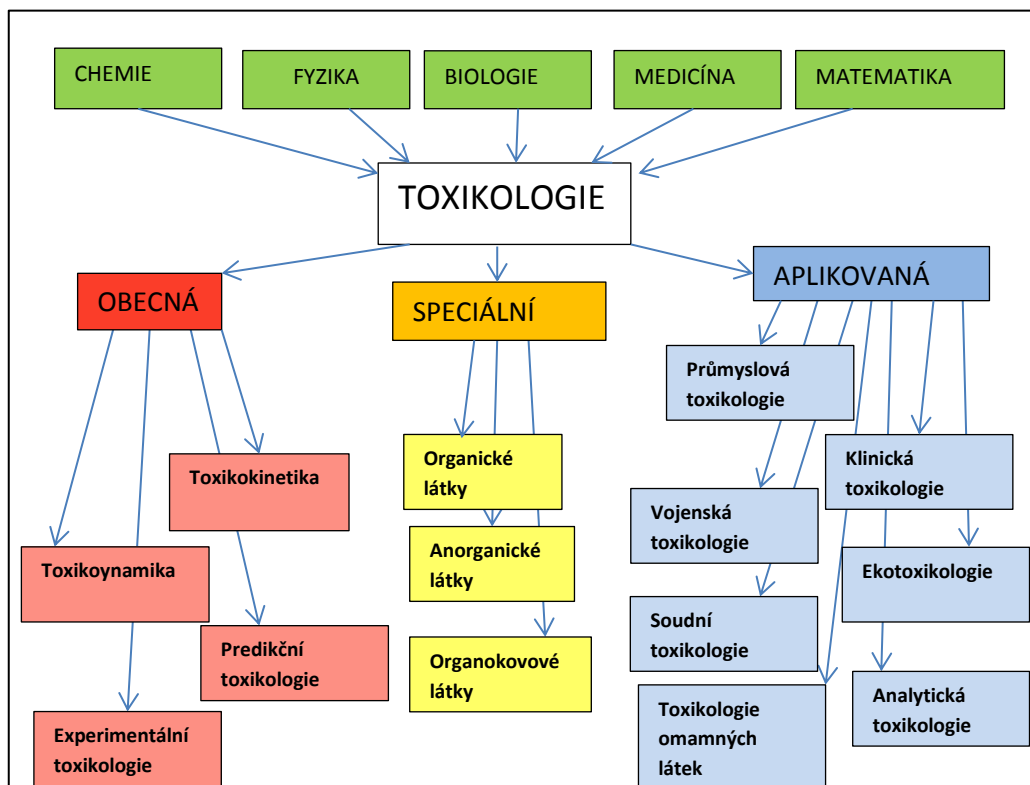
CHEMIE
FYZIKA
BIOLOGIE
MEDICÍNA
MATEMATIKA

TOXIKOLOGIE

OBECNÁ
SPECIÁLNÍ
APLIKOVANÁ

Toxikokinetika
Toxikoynamika
Predikční toxikologie
Experimentální toxikologie

Organické látky
Anorganické látky
Organokovové látky

Průmyslová toxikologie
Klinická toxikologie
Vojenská toxikologie
Ekotoxikologie
Soudní toxikologie
Analytická toxikologie
Toxikologie omamných látek